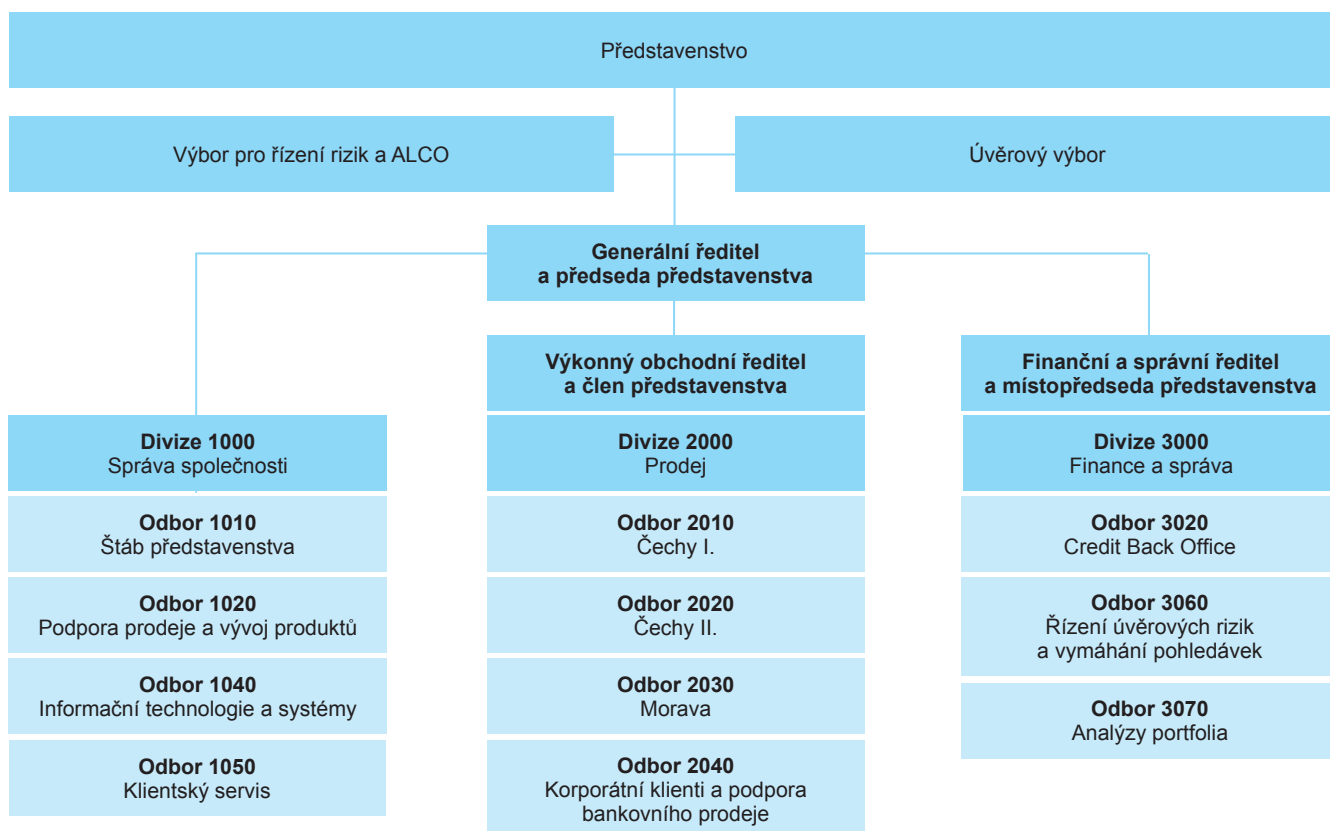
Představenstvo

Výbor pro řízení rizik a ALCO

Úvěrový výbor

**Generální ředitel a předseda představenstva**

**Výkonný obchodní ředitel a člen představenstva**

**Finanční a správní ředitel a místopředseda představenstva**

**Divize 1000**
Správa společnosti

**Odbor 1010**
Štáb představenstva

**Odbor 1020**
Podpora prodeje a vývoj produktů

**Odbor 1040**
Informační technologie a systémy

**Odbor 1050**
Klientský servis

**Divize 2000**
Prodej

**Odbor 2010**
Čechy I.

**Odbor 2020**
Čechy II.

**Odbor 2030**
Morava

**Odbor 2040**
Korporátní klienti a podpora bankovního prodeje

**Divize 3000**
Finance a správa

**Odbor 3020**
Credit Back Office

**Odbor 3060**
Řízení úvěrových rizik a vymáhání pohledávek

**Odbor 3070**
Analýzy portfolia